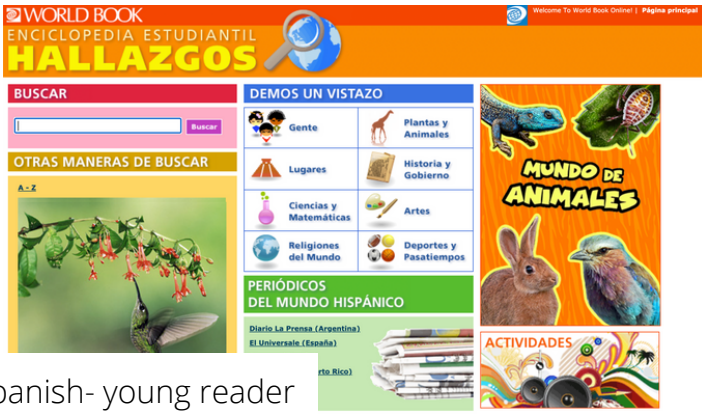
WORLD BOOK
ENCICLOPEDIA ESTUDIANTIL
HALLAZGOS

Welcome To World Book Online! | Página principal

BUSCAR
Buscar

OTRAS MANERAS DE BUSCAR
A - Z

DEMOS UN VISTAZO
Gente
Plantas y Animales
Lugares
Historia y Gobierno
Ciencias y Matemáticas
Artes
Religiones del Mundo
Deportes y Pasatiempos

PERIÓDICOS DEL MUNDO HISPÁNICO
Diario La Prensa (Argentina)
El Universale (España)
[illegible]rto Rico)

MUNDO DE ANIMALES

ACTIVIDADES

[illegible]panish- young reader